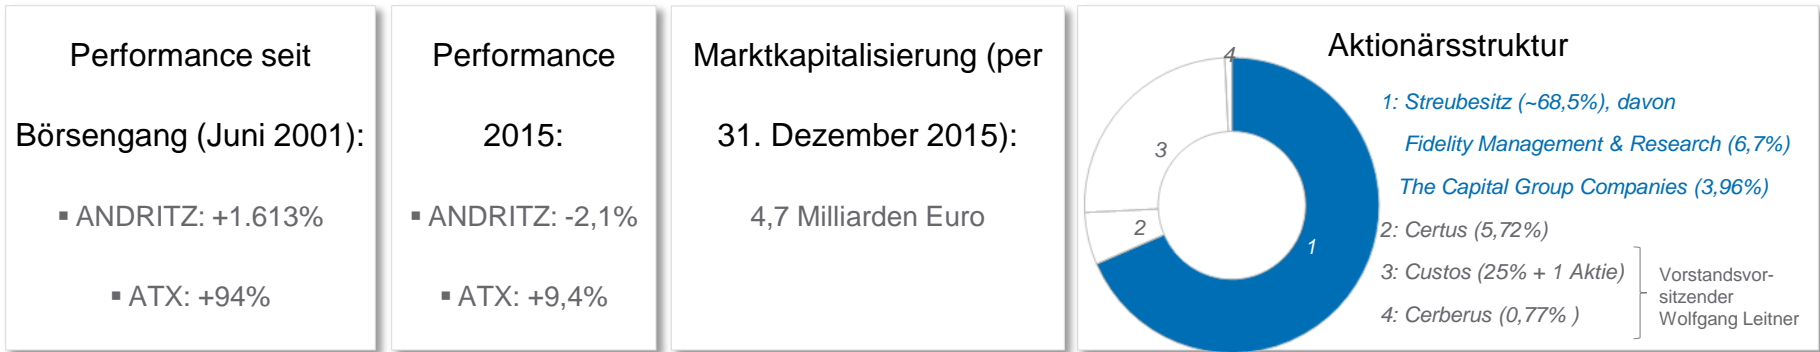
Performance seit Börsengang (Juni 2001):

▪ ANDRITZ: +1.613%

▪ ATX: +94%

Performance 2015:

▪ ANDRITZ: -2,1%

▪ ATX: +9,4%

Marktkapitalisierung (per 31. Dezember 2015):

4,7 Milliarden Euro

Aktionärsstruktur

4

3

2

1

1: Streubesitz (~68,5%), davon

Fidelity Management & Research (6,7%)

The Capital Group Companies (3,96%)

2: Certus (5,72%)

3: Custos (25% + 1 Aktie)

4: Cerberus (0,77% )

Vorstandsvorsitzender Wolfgang Leitner